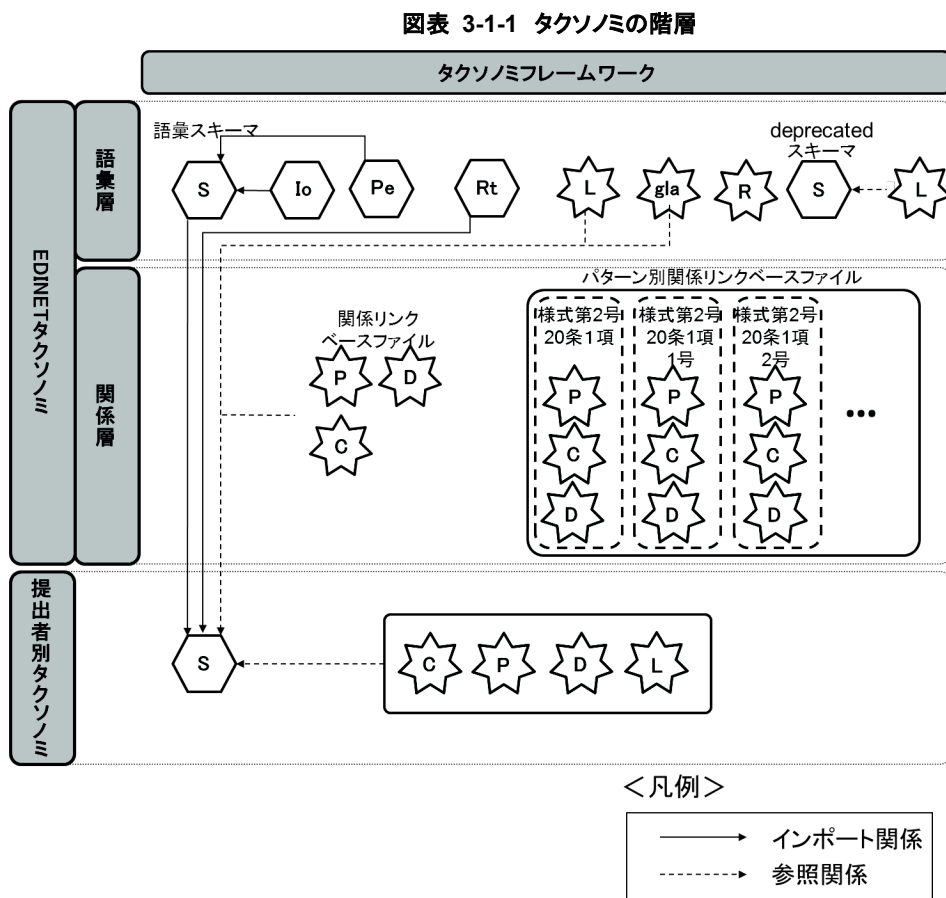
図表 3-1-1 タクソノミの階層

タクソノミフレームワーク

EDINETタクソノミ

語彙層

語彙スキーマ

S

Io

Pe

Rt

L

gla

R

deprecated スキーマ

S

L

関係層

関係リンクベースファイル

P

D

C

パターン別関係リンクベースファイル

様式第2号 20条1項

P

C

D

様式第2号 20条1項 1号

P

C

D

様式第2号 20条1項 2号

P

C

D

•••

提出者別タクソノミ

S

C

P

D

L

<凡例>

インポート関係

参照関係